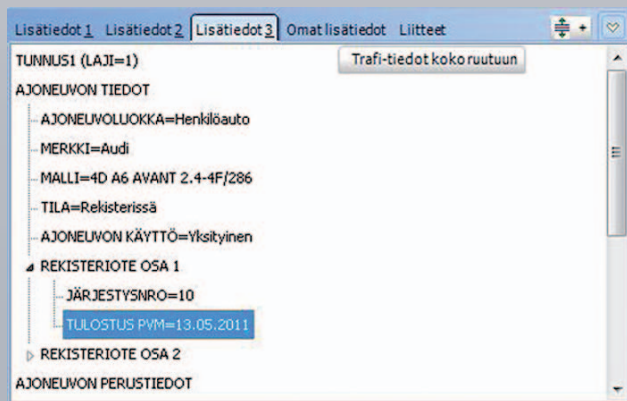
Lisätiedot 1 Lisätiedot 2 Lisätiedot 3 Omat lisätiedot Liitteet

TUNNUS1 (LAJI=1)

Trafi-tiedot koko ruutuun

AJONEUVON TIEDOT

AJONEUVOLUOKKA=Henkilöauto

MERKKI=Audi

MALLI=4D A6 AVANT 2.4-4F/286

TILA=Rekisterissä

AJONEUVON KÄYTTÖ=Yksityinen

REKISTERIOTE OSA 1

JÄRJESTYSNRO=10

TULOSTUS PVM=13.05.2011

REKISTERIOTE OSA 2

AJONEUVON PERUSTIEDOT